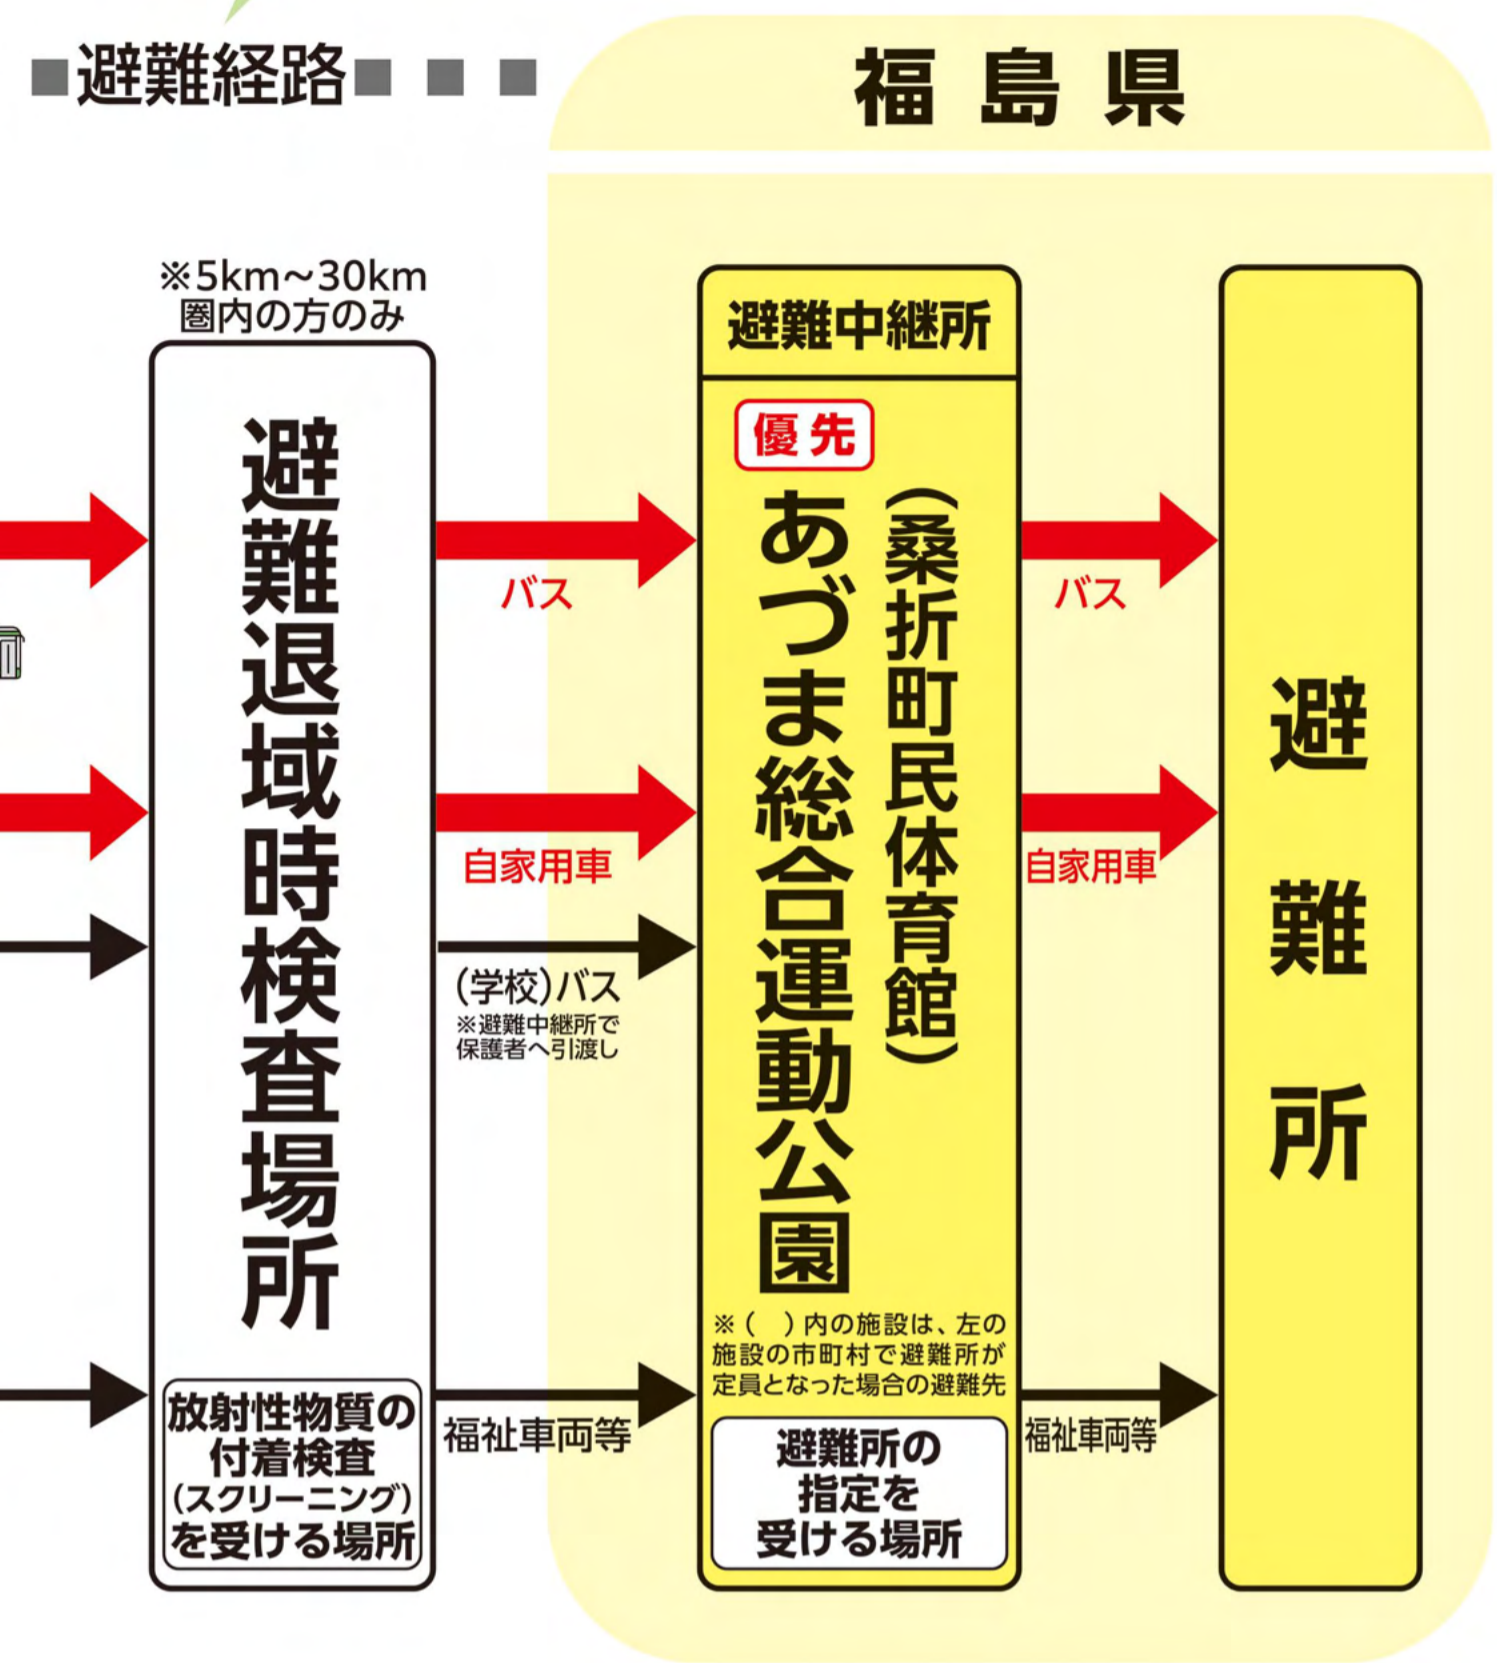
■避難経路■ ■ ■

福島県

※5km~30km
圏内の方のみ

避難退域時検査場所

放射性物質の付着検査(スクリーニング)を受ける場所

バス

自家用車

(学校)バス
※避難中継所で保護者へ引渡し

福祉車両等

避難中継所

優先

あづま総合運動公園

(桑折町民体育館)

※( )内の施設は、左の施設の市町村で避難所が定員となった場合の避難先

避難所の指定を受ける場所

バス

自家用車

福祉車両等

避難所